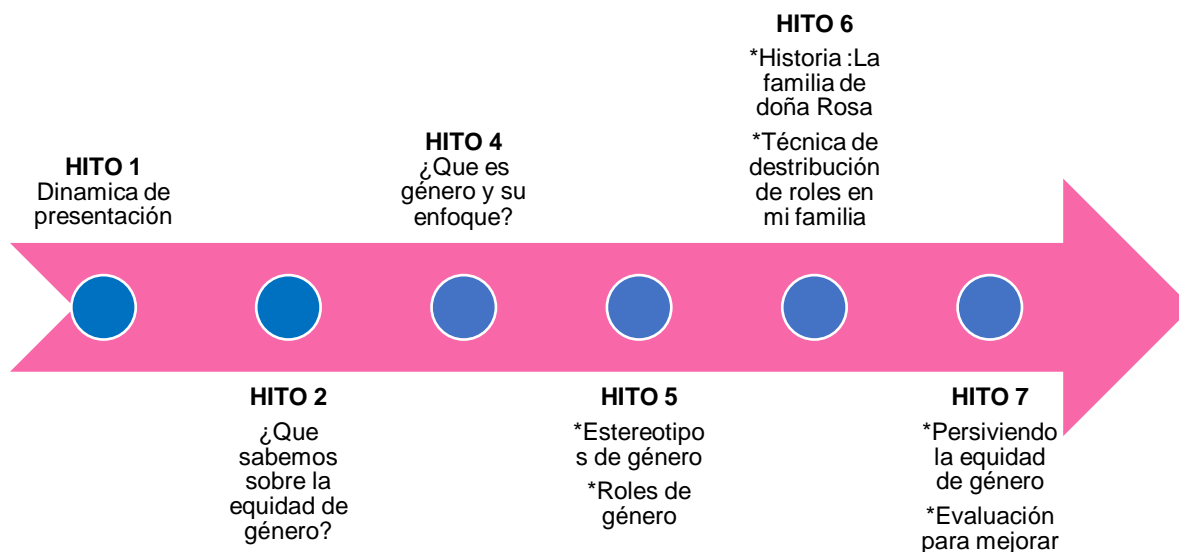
HITO 1
Dinamica de presentación

HITO 2
¿Que sabemos sobre la equidad de género?

HITO 4
¿Que es género y su enfoque?

HITO 5
*Estereotipos de género
*Roles de género

HITO 6
*Historia :La familia de doña Rosa
*Técnica de destribución de roles en mi familia

HITO 7
*Persiviendo la equidad de género
*Evaluación para mejorar